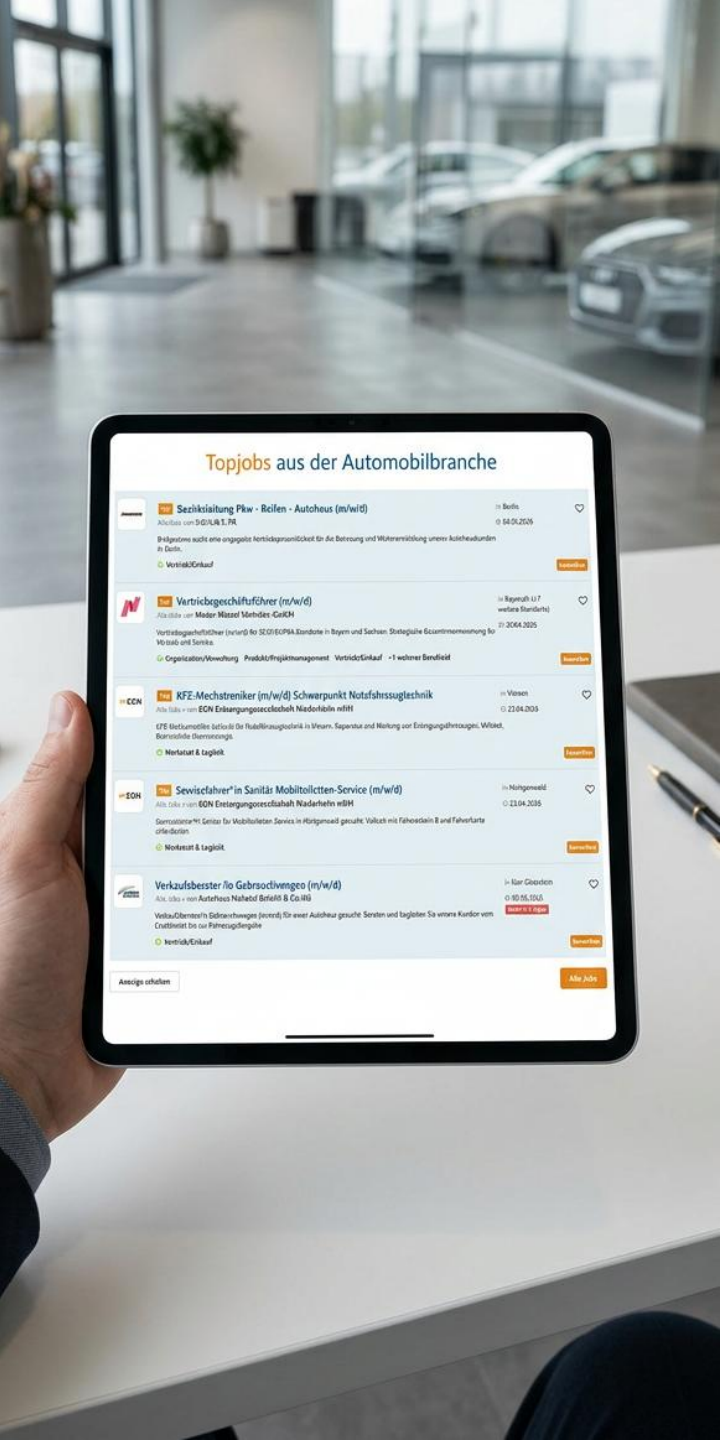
Topjobs aus der Automobilbranche

Top Sezirksiaitung Pkw - Reifen - Autoheus (m/w/d)
Berlin
04.04.2026
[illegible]
Vertrieb/Einkauf

Top Vartricbsgeschäftsführer (m/w/d)
Bayreuth
weitere Standorte
20.04.2026
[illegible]
Organization/Verwaltung Produkt/Projektmanagement Vertrieb/Einkauf +1 weitere Bereiche

Top KFZ-Mechatreniker (m/w/d) Schwerpunkt Notsfahrssugtechnik
EGN Ersatzgungsgesellschaft Niederrhein mbH
23.04.2026
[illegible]
Werkstatt & tagilöt

Top Sewiscfahrer*in Sanitäs Mobiltoilctten-Service (m/w/d)
EGN Entsorgungsgesellschaft Niederrhein mbH
23.04.2026
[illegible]
Werkstatt & tagilöt

Verkaufsberater /in Gebrauchtwagen (m/w/d)
Autohaus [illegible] GmbH & Co.KG
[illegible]
Vertrieb/Einkauf

Anzeige schalten
Alle Jobs